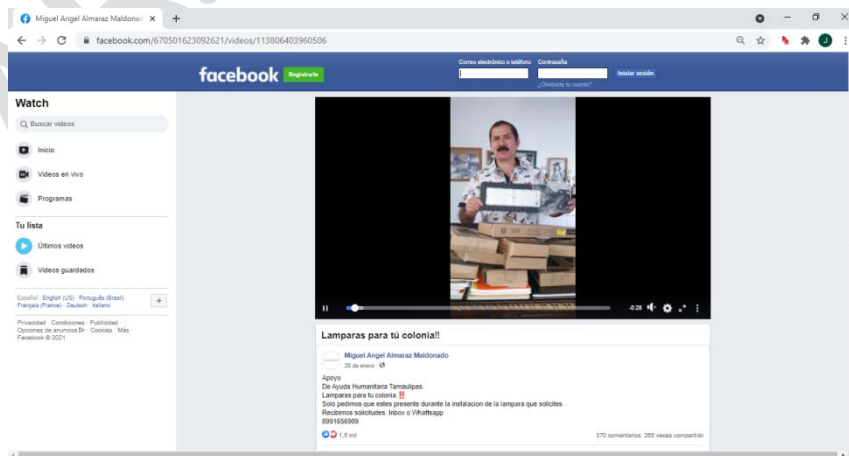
Miguel Angel Almaraz Maldonad ×
+
facebook.com/670501623092621/videos/113806403960506
facebook
Registrarte
Correo electrónico o teléfono
Contraseña
Iniciar sesión
¿Olvidaste tu cuenta?
Watch
Buscar videos
Inicio
Videos en vivo
Programas
Tu lista
Últimos videos
Videos guardados
Español · English (US) · Português (Brasil) · Français (France) · Deutsch · Italiano
+
Privacidad · Condiciones · Publicidad · Opciones de anuncios · Cookies · Más · Facebook © 2021
-2:28
Lamparas para tú colonia!!
Miguel Angel Almaraz Maldonado
28 de enero ·
Apoyo
De Ayuda Humanitaria Tamaulipas
Lamparas para tu colonia ‼️
Solo pedimos que estes presente durante la instalacion de la lampara que solicites.
Recibimos solicitudes. Inbox o Whattsapp
8991656909
1,5 mil
370 comentarios · 265 veces compartido